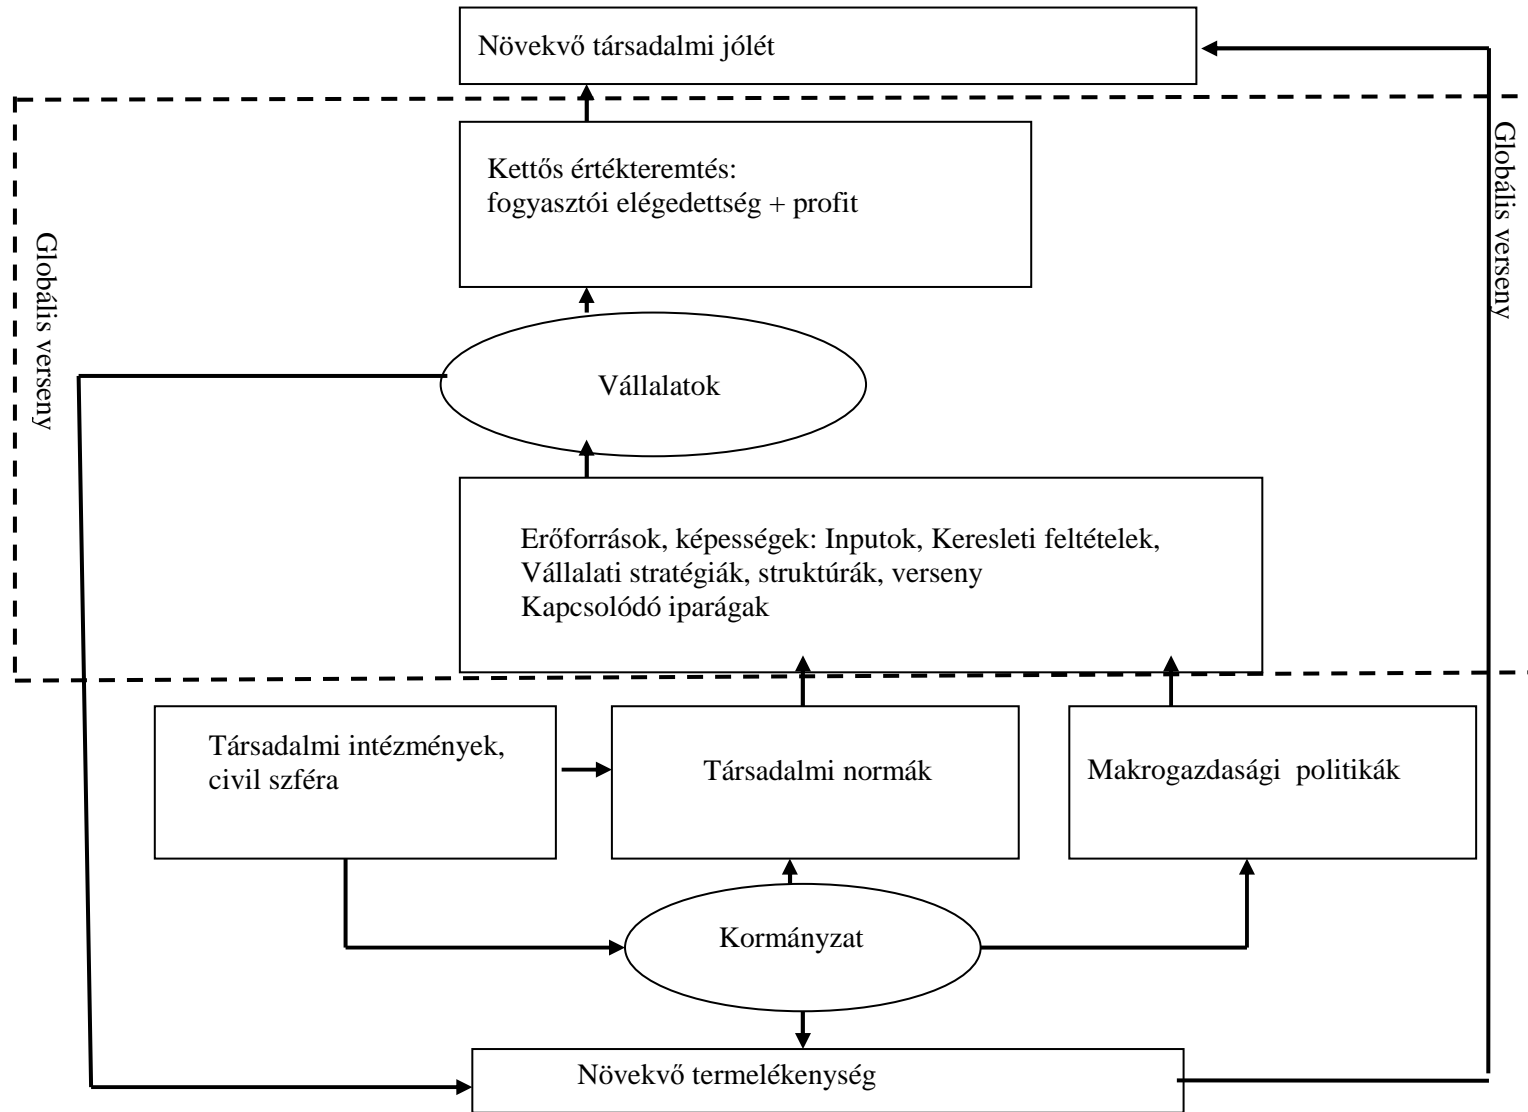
Növekvő társadalmi jólét

Globális verseny

Globális verseny

Kettős értékteremtés:
fogyasztói elégedettség + profit

Vállalatok

Erőforrások, képességek: Inputok, Keresleti feltételek,
Vállalati stratégiák, struktúrák, verseny
Kapcsolódó iparágak

Társadalmi intézmények, civil szféra

Társadalmi normák

Makrogazdasági politikák

Kormányzat

Növekvő termelékenység